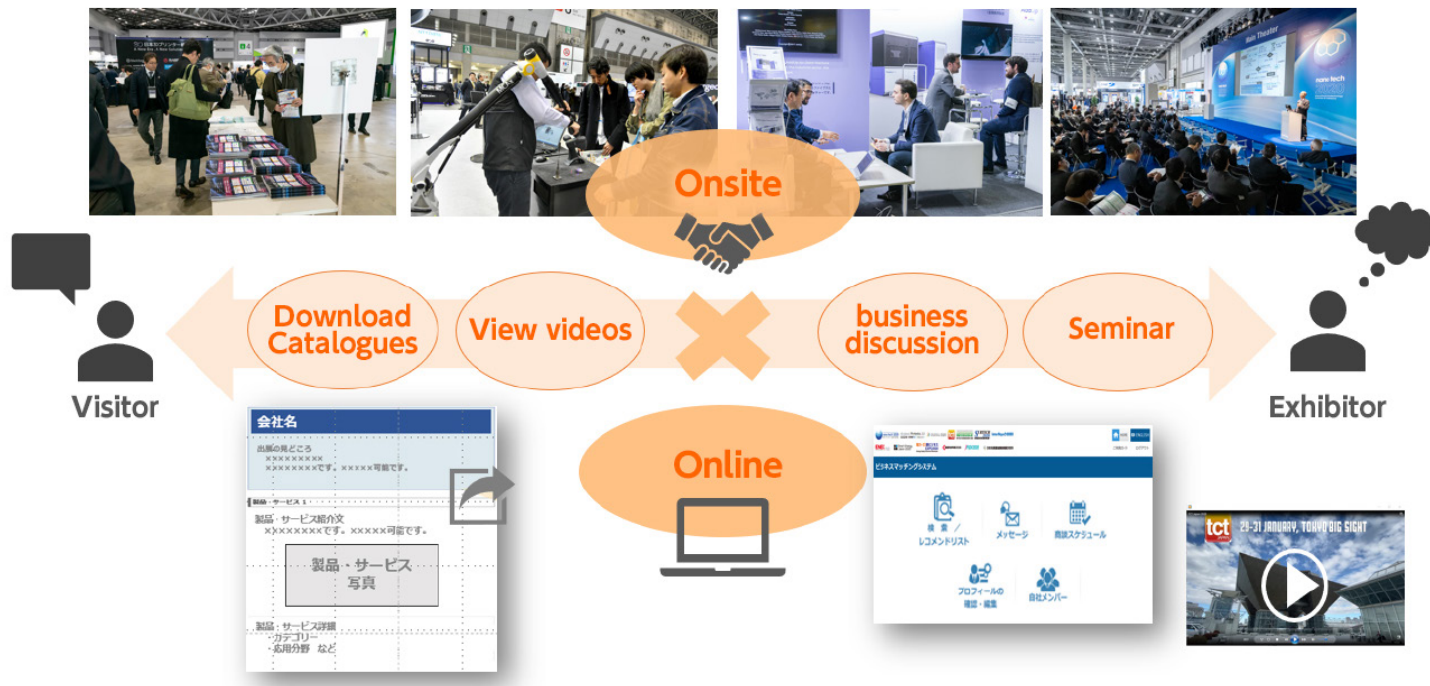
Onsite

Download Catalogues

View videos

business discussion

Seminar

Visitor

Exhibitor

会社名

出展の見どころ
××××××××
××××××××です。×××××可能です。

製品・サービス 1

製品・サービス紹介文
××××××××です。×××××可能です。

製品・サービス
写真

製品・サービス詳細
・カテゴリー
・応用分野 など

Online

ビジネスマッチングシステム

検索／レコメンドリスト

メッセージ

商談スケジュール

プロフィールの確認・編集

自社メンバー

tct

29-31 JANUARY, TOKYO BIG SIGHT

Main Theater

nano tech